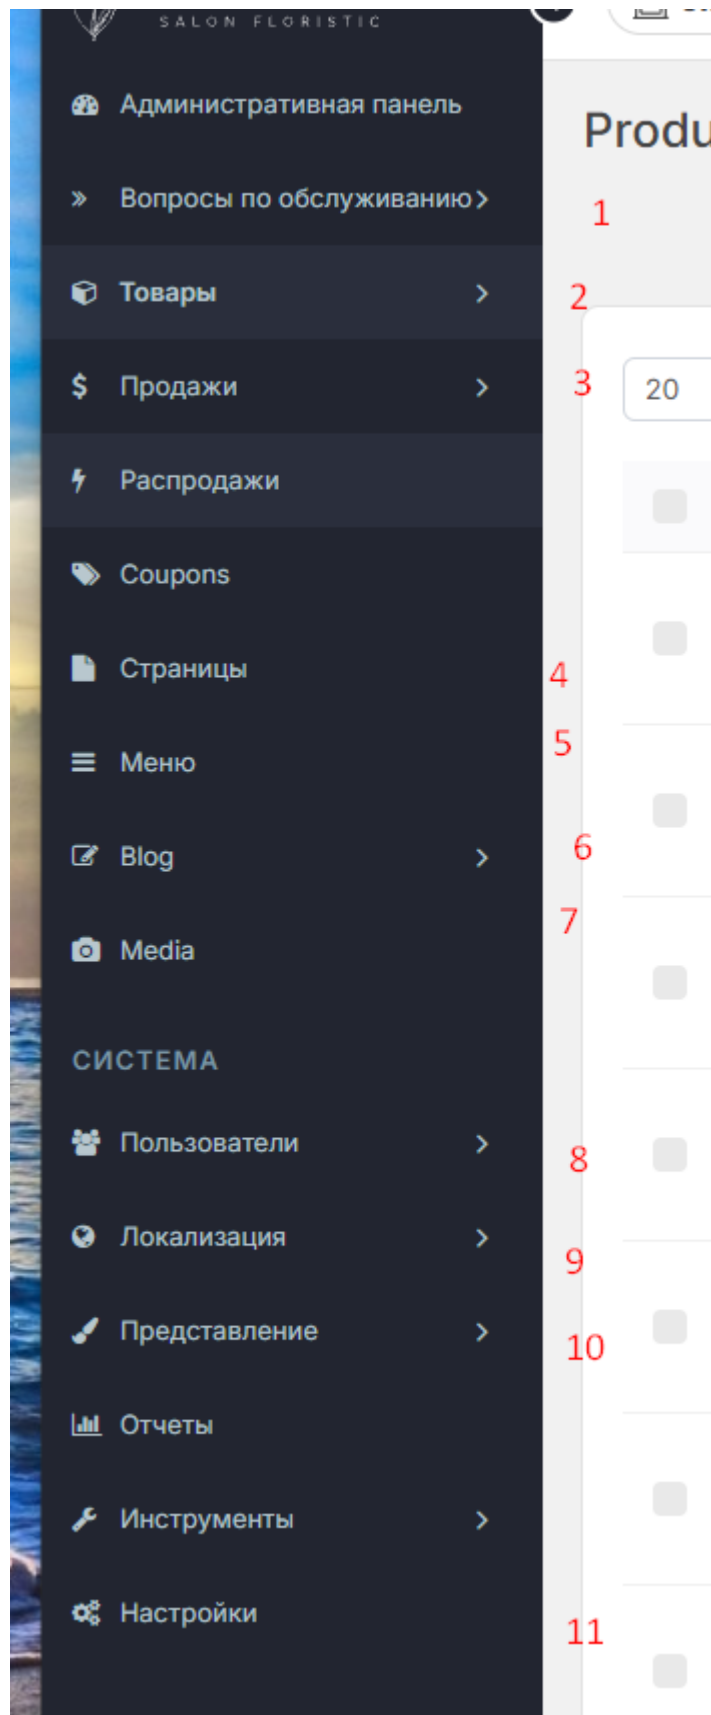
SALON FLORISTIC

Административная панель

Вопросы по обслуживанию

Товары

Продажи

Распродажи

Coupons

Страницы

Меню

Blog

Media

СИСТЕМА

Пользователи

Локализация

Представление

Отчеты

Инструменты

Настройки

Produ

1
2
3
20
4
5
6
7
8
9
10
11